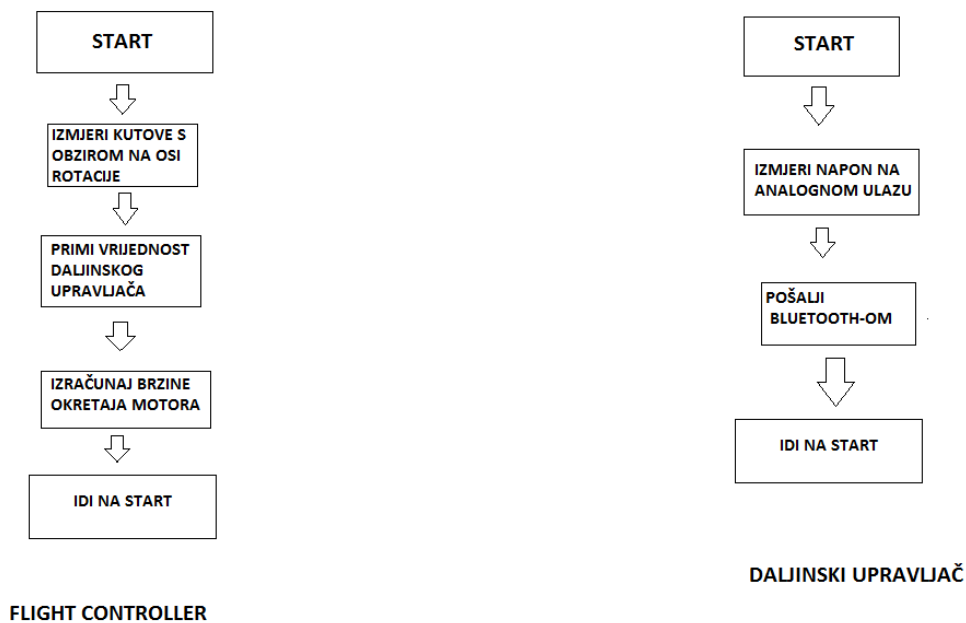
START

IZMJERI KUTOVE S OBZIROM NA OSI ROTACIJE

PRIMI VRIJEDNOST DALJINSKOG UPRAVLJAČA

IZRAČUNAJ BRZINE OKRETAJA MOTORA

IDI NA START

FLIGHT CONTROLLER

START

IZMJERI NAPON NA ANALOGNOM ULAZU

POŠALJI BLUETOOTH-OM

IDI NA START

DALJINSKI UPRAVLJAČ